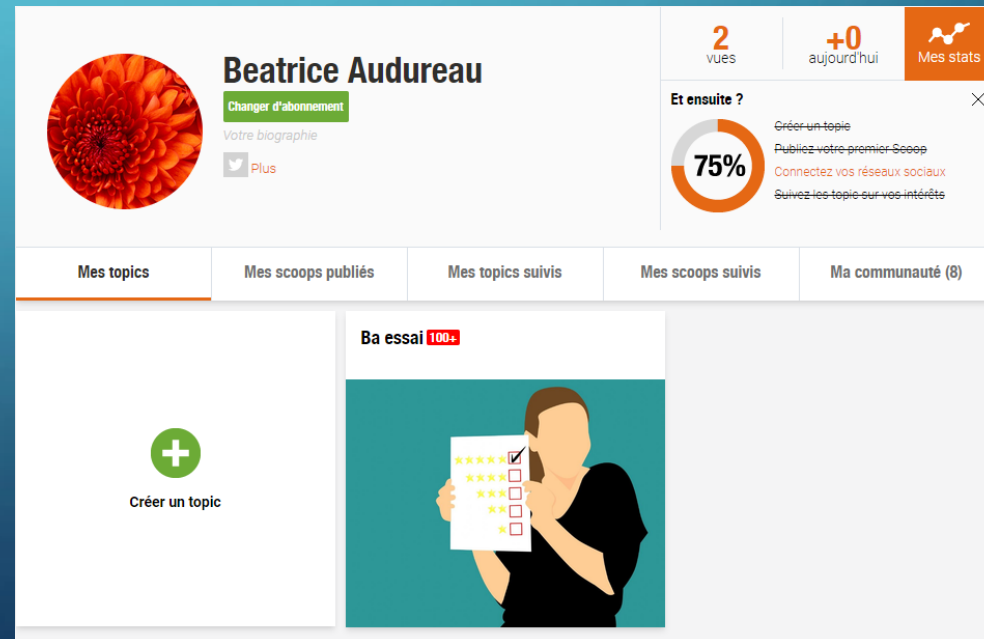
Beatrice Audureau

Changer d'abonnement

Votre biographie

Plus

2
vues

+0
aujourd'hui

Mes stats

Et ensuite ?

75%

Créer un topic
Publiez votre premier Scoop
Connectez vos réseaux sociaux
Suivez les topic sur vos intérêts

Mes topics | Mes scoops publiés | Mes topics suivis | Mes scoops suivis | Ma communauté (8)

Créer un topic

Ba essai 100+